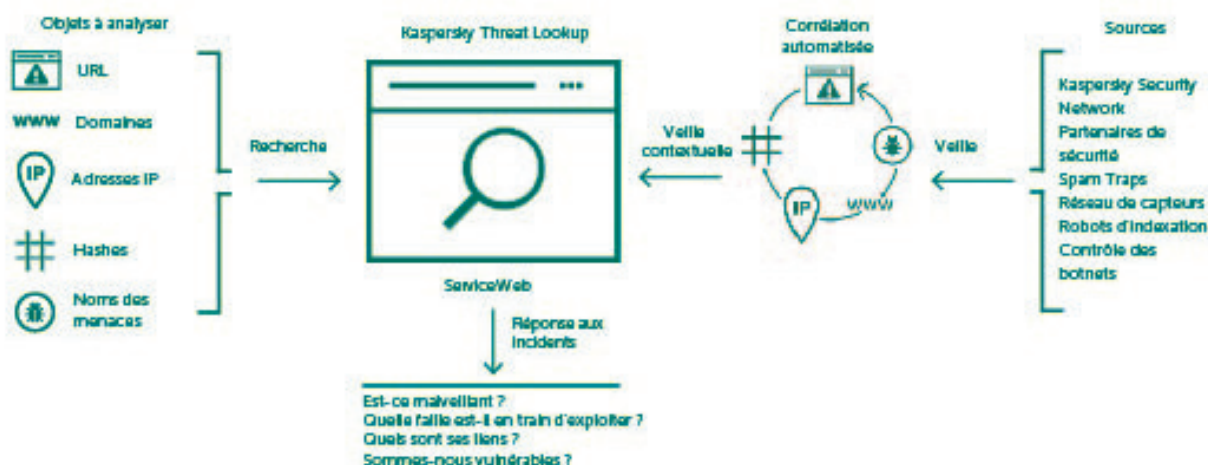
Objets à analyser

URL

WWW Domaines

IP Adresses IP

Hashes

Noms des menaces

Recherche

Kaspersky Threat Lookup

ServiceWeb

Réponse aux incidents

Est-ce malveillant ?
Quelle faille est-il en train d'exploiter ?
Quels sont ses liens ?
Sommes-nous vulnérables ?

Veille contextuelle

Corrélation automatisée

IP

WWW

Veille

Sources

Kaspersky Security Network
Partenaires de sécurité
Spam Traps
Réseau de capteurs
Robots d'indexation
Contrôle des botnets